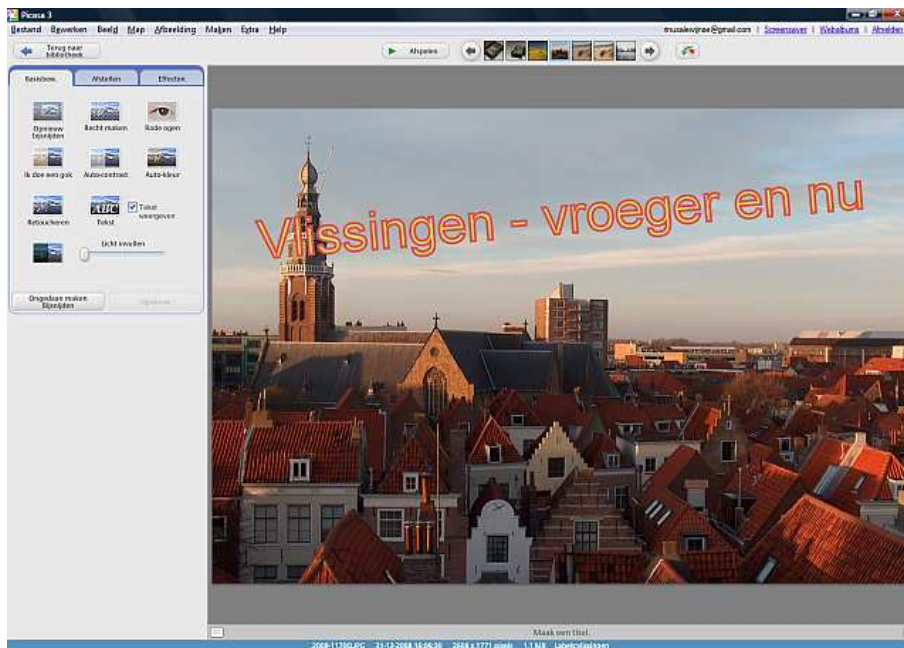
Picasa 3

Bestand Bewerken Beeld Map Afbeelding Maken Extra Help

tmusalexvjnae@gmail.com | Screensaver | Webalbums | Afmelden

Terug naar bibliotheek

Afspelen

Basisbew. Afstellen Effecten

Opnieuw bijsnijden

Recht maken

Rode ogen

Ik doe een gok

Auto-contrast

Auto-kleur

Retoucheren

ABC Tekst

Tekst weergeven

Licht invullen

Ongedaan maken Bijsnijden

Opnieuw

Vlissingen - vroeger en nu

Maak een titel

2008-1170G.JPG 21-12-2008 16:06:38 2658 x 1771 pixels 1,1 MB Labels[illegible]